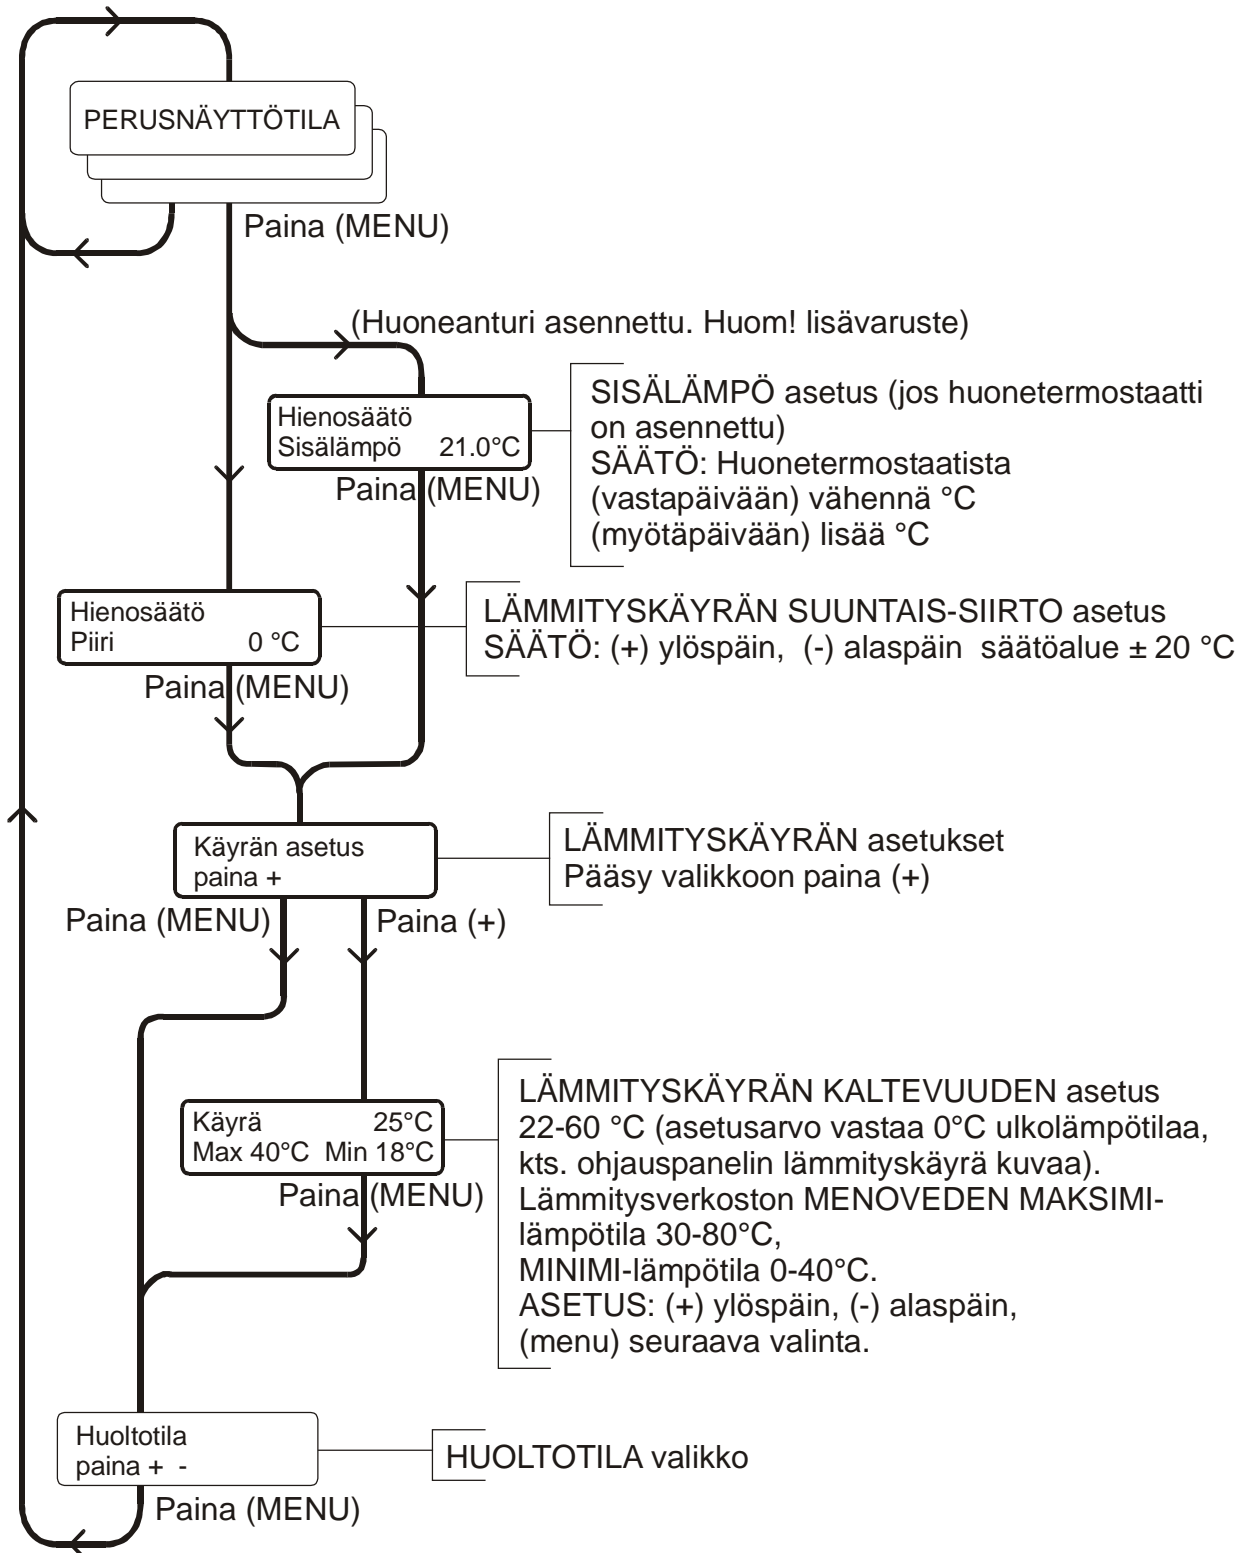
PERUSNÄYTTÖTILA

Paina (MENU)

(Huoneanturi asennettu. Huom! lisävaruste)

Hienosäätö
Sisälämpö 21.0°C

Paina (MENU)

SISÄLÄMPÖ asetus (jos huonetermostaatti on asennettu)
SÄÄTÖ: Huonetermostaatista (vastapäivään) vähennä °C (myötäpäivään) lisää °C

Hienosäätö
Piiri 0 °C

Paina (MENU)

LÄMMITYSKÄYRÄN SUUNTAIS-SIIRTO asetus
SÄÄTÖ: (+) ylöspäin, (-) alaspäin säätöalue ± 20 °C

Käyrän asetus
paina +

LÄMMITYSKÄYRÄN asetukset
Pääsy valikkoon paina (+)

Paina (MENU)

Paina (+)

Käyrä 25°C
Max 40°C Min 18°C

Paina (MENU)

LÄMMITYSKÄYRÄN KALTEVUUDEN asetus 22-60 °C (asetusarvo vastaa 0°C ulkolämpötilaa, kts. ohjauspanelin lämmityskäyrä kuvaa).
Lämmitysverkoston MENOVEDEN MAKSIMI-lämpötila 30-80°C,
MINIMI-lämpötila 0-40°C.
ASETUS: (+) ylöspäin, (-) alaspäin, (menu) seuraava valinta.

Huoltotila
paina + -

HUOLTOTILA valikko

Paina (MENU)